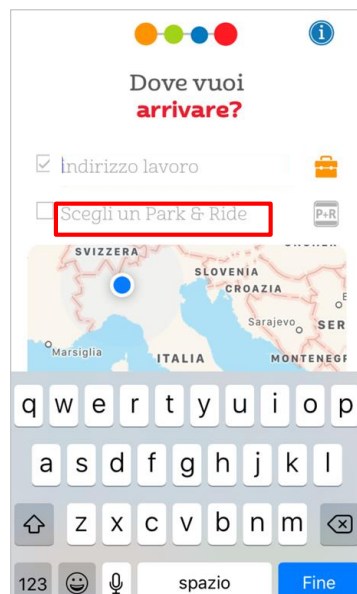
i

Dove vuoi
arrivare?

Indirizzo lavoro

Scegli un Park & Ride

P+R

SVIZZERA
SLOVENIA
CROAZIA
Sarajevo
SER
Marsiglia
ITALIA
MONTENEGR

q w e r t y u i o p
a s d f g h j k l
z x c v b n m
123
spazio
Fine